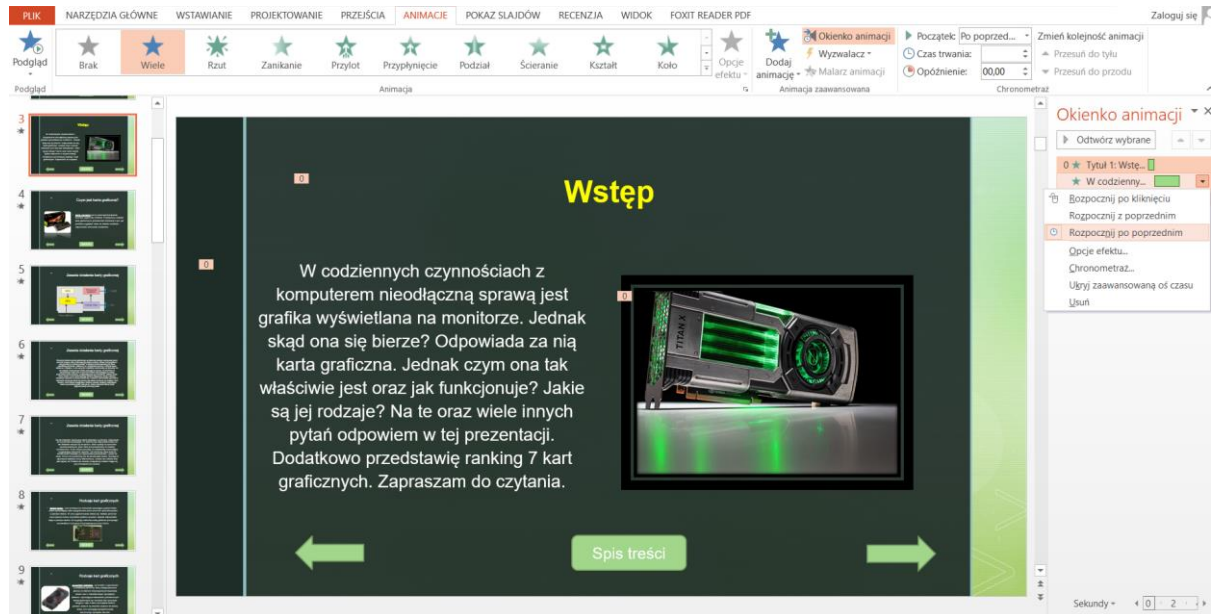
PLIK NARZĘDZIA GŁÓWNE WSTAWIANIE PROJEKTOWANIE PRZEJŚCIA ANIMACJE POKAZ SLAJDÓW RECENZJA WIDOK FOXIT READER PDF Zaloguj się

Podgląd Brak Wiele Rzut Zanikanie Przylot Przypłynięcie Podział Ścieranie Kształt Koło Opcje efektu Dodaj animację Okienko animacji Wyzwalacz Malarz animacji Początek: Po poprzed... Czas trwania: Opóźnienie: 00,00 Zmień kolejność animacji Przesuń do tyłu Przesuń do przodu

Podgląd Animacja Animacja zaawansowana Chronometraż

3 4 5 6 7 8 9

0

Wstęp

0

W codziennych czynnościach z komputerem nieodłączną sprawą jest grafika wyświetlana na monitorze. Jednak skąd ona się bierze? Odpowiada za nią karta graficzna. Jednak czym ona tak właściwie jest oraz jak funkcjonuje? Jakie są jej rodzaje? Na te oraz wiele innych pytań odpowiem w tej prezentacji. Dodatkowo przedstawię ranking 7 kart graficznych. Zapraszam do czytania.

0

TITAN X

Spis treści

Okienko animacji

Odtwórz wybrane

0 Tytuł 1: Wstę...

W codzienny...

Rozpocznij po kliknięciu
Rozpocznij z poprzednim
Rozpocznij po poprzednim
Opcje efektu...
Chronometraż...
Ukryj zaawansowaną oś czasu
Usuń

Sekundy 0 2